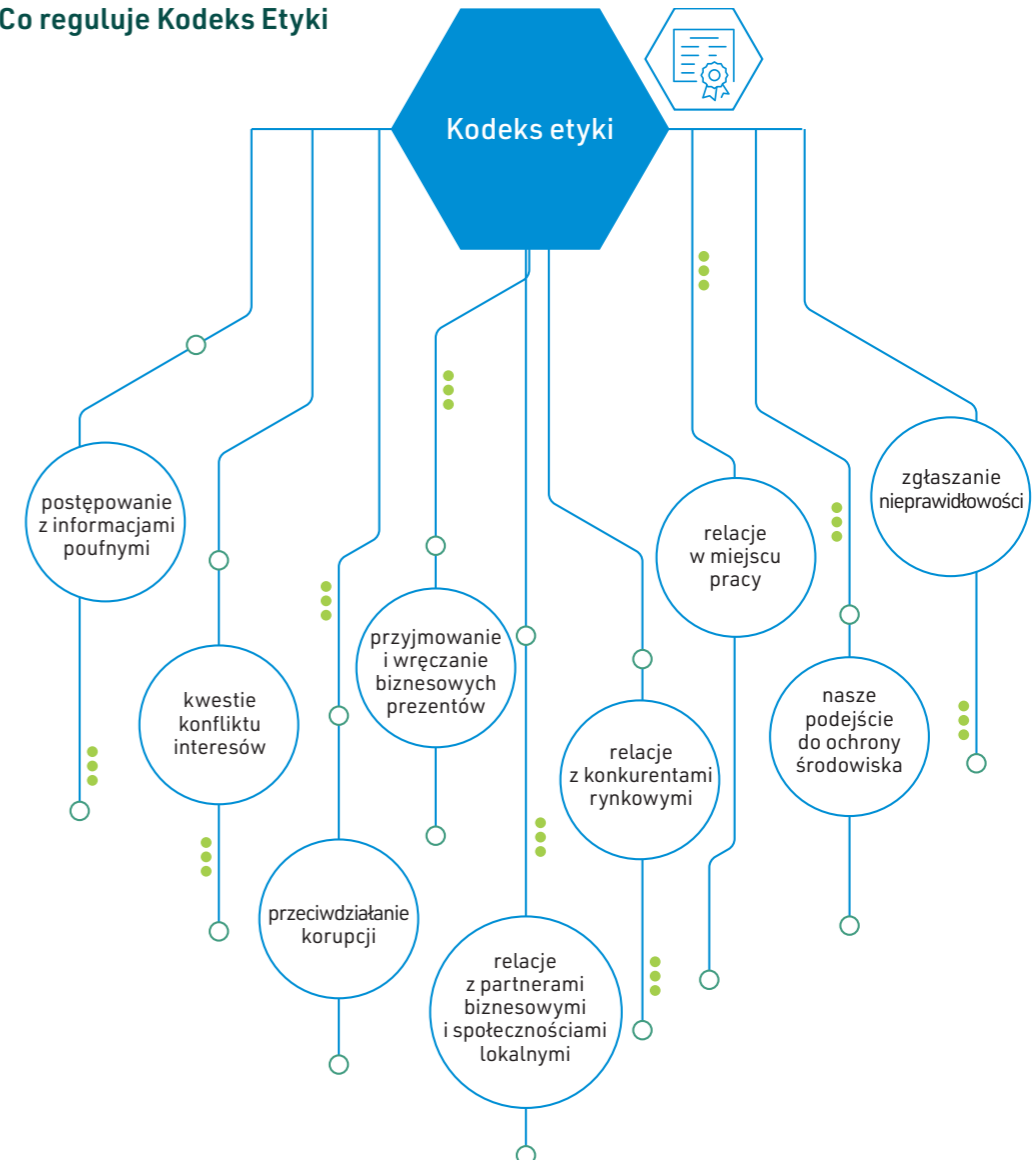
Co reguluje Kodeks Etyki

Kodeks etyki

postępowanie z informacjami poufnymi

kwestie konfliktu interesów

przeciwdziałanie korupcji

przyjmowanie i wręczanie biznesowych prezentów

relacje z partnerami biznesowymi i społecznościami lokalnymi

relacje z konkurentami rynkowymi

relacje w miejscu pracy

nasze podejście do ochrony środowiska

zgłaszanie nieprawidłowości